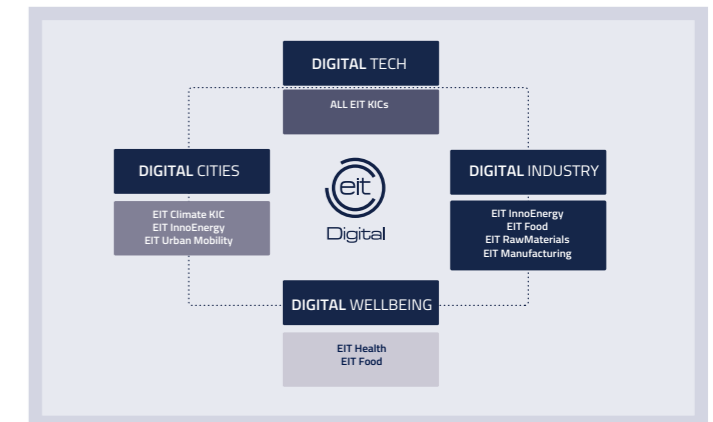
DIGITAL TECH

ALL EIT KICs

DIGITAL CITIES

EIT Climate KIC
EIT InnoEnergy
EIT Urban Mobility

eit
Digital

DIGITAL INDUSTRY

EIT InnoEnergy
EIT Food
EIT RawMaterials
EIT Manufacturing

DIGITAL WELLBEING

EIT Health
EIT Food